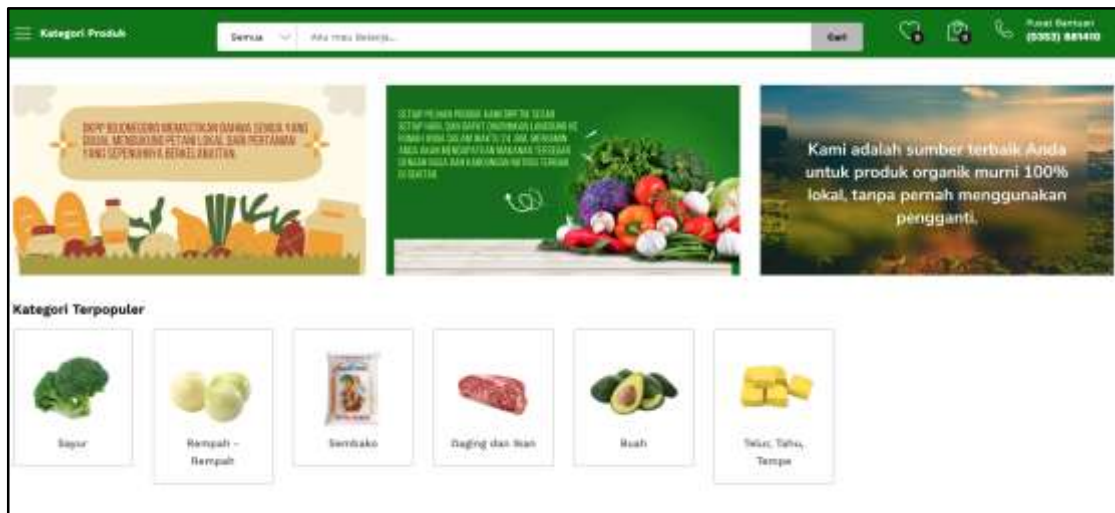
Kategori Produk

Semua

Aku mau belanja...

Cari

Pusat Bantuan
(0353) 881410

BKPP BOJONEGORO MEMASTIKAN BAHWA SEMUA YANG SUDAH MENDUKUNG PETANI LOKAL DAN PERTANIAN YANG SEPENUHNYA BERKELANJUTAN.

SETIAP PESANAN PRODUK KAMI DIPETIK SEGAR SETIAP HARI DAN DAPAT DIANTARKAN LANGSUNG KE RUMAH ANDA DALAM WAKTU 24 JAM, MEMASTIKAN ANDA AKAN MENDAPATKAN MAKANAN TERSEGAR DENGAN GIZI DAN KANDUNGAN NUTRISI TERBAIK DI DAPUR.

Kami adalah sumber terbaik Anda untuk produk organik murni 100% lokal, tanpa pernah menggunakan pengganti.

Kategori Terpopuler

Sayur

Rempah - Rempah

Sembako

Daging dan Ikan

Buah

Telur, Tahu, Tempe